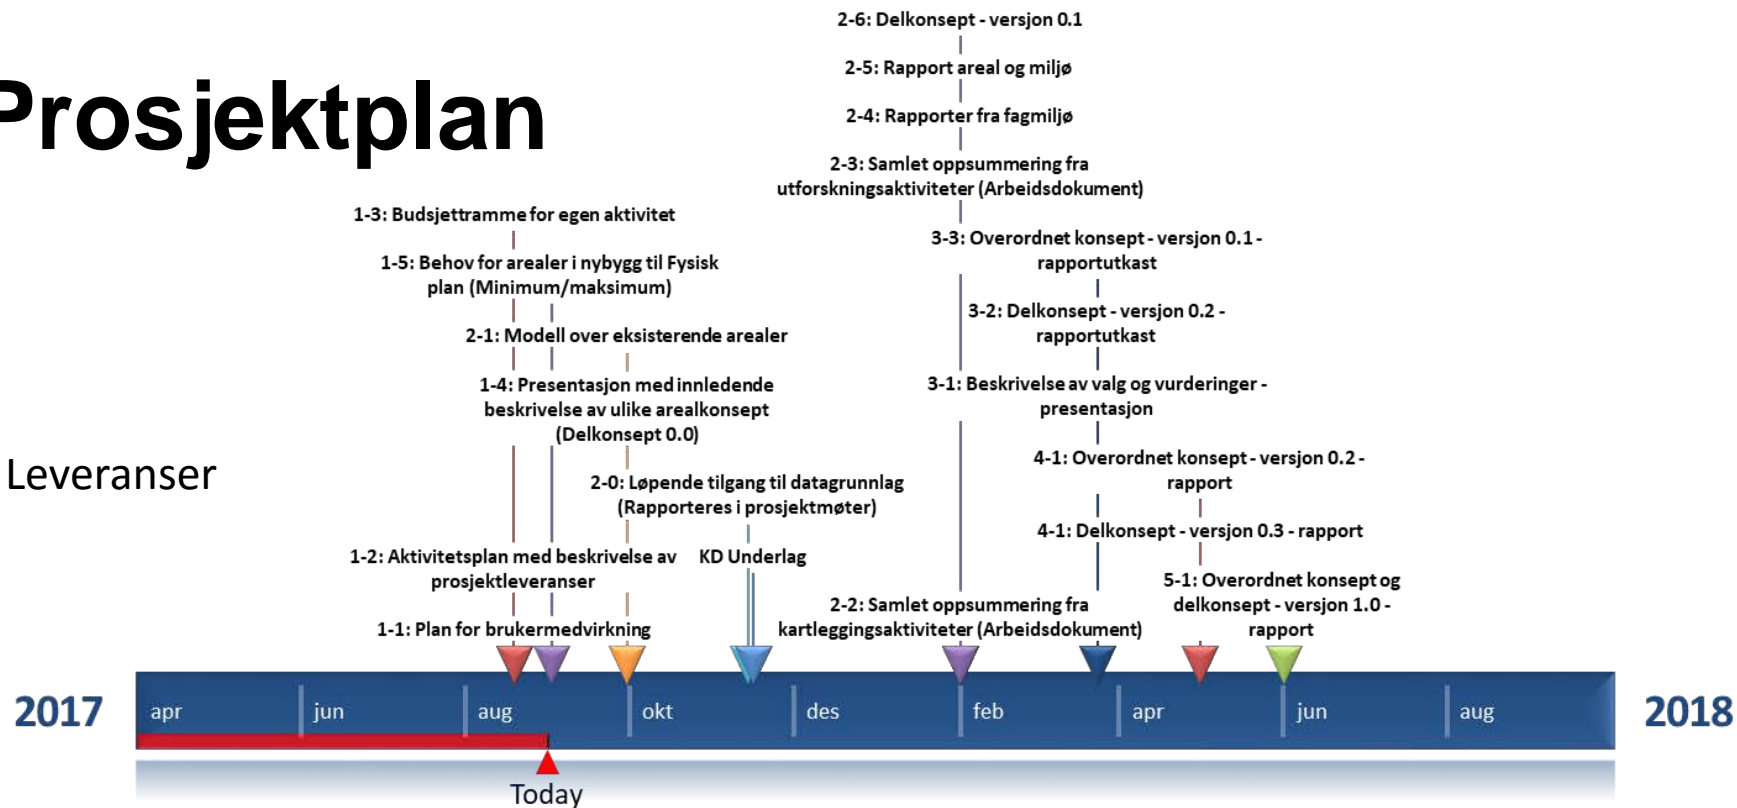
Prosjektplan

Leveranser

2-6: Delkonsept - versjon 0.1

2-5: Rapport areal og miljø

2-4: Rapporter fra fagmiljø

2-3: Samlet oppsummering fra utforskningsaktiviteter (Arbeidsdokument)

1-3: Budsjettramme for egen aktivitet

3-3: Overordnet konsept - versjon 0.1 - rapportutkast

1-5: Behov for arealer i nybygg til Fysisk plan (Minimum/maksimum)

3-2: Delkonsept - versjon 0.2 - rapportutkast

2-1: Modell over eksisterende arealer

1-4: Presentasjon med innledende beskrivelse av ulike arealkonsept (Delkonsept 0.0)

3-1: Beskrivelse av valg og vurderinger - presentasjon

4-1: Overordnet konsept - versjon 0.2 - rapport

2-0: Løpende tilgang til datagrunnlag (Rapporteres i prosjektmøter)

4-1: Delkonsept - versjon 0.3 - rapport

1-2: Aktivitetsplan med beskrivelse av prosjektleveranser

KD Underlag

5-1: Overordnet konsept og delkonsept - versjon 1.0 - rapport

2-2: Samlet oppsummering fra kartleggingsaktiviteter (Arbeidsdokument)

1-1: Plan for brukermedvirkning

2017 apr jun aug okt des feb apr jun aug 2018

Today